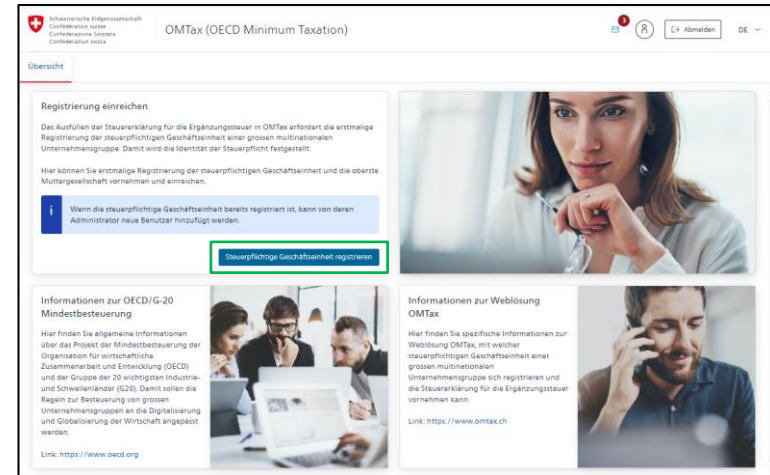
Schweizerische Eidgenossenschaft
Confédération suisse
Confederazione Svizzera
Confederaziun svizra

OMTax (OECD Minimum Taxation)

3

Abmelden

DE

Übersicht

Registrierung einreichen

Das Ausfüllen der Steuererklärung für die Ergänzungssteuer in OMTax erfordert die erstmalige Registrierung der steuerpflichtigen Geschäftseinheit einer grossen multinationalen Unternehmensgruppe. Damit wird die Identität der Steuerpflicht festgestellt.

Hier können Sie erstmalige Registrierung der steuerpflichtigen Geschäftseinheit und die oberste Muttergesellschaft vornehmen und einreichen.

Wenn die steuerpflichtige Geschäftseinheit bereits registriert ist, kann von deren Administrator neue Benutzer hinzufügt werden.

Steuerpflichtige Geschäftseinheit registrieren

Informationen zur OECD/G-20 Mindestbesteuerung

Hier finden Sie allgemeine Informationen über das Projekt der Mindestbesteuerung der Organisation für wirtschaftliche Zusammenarbeit und Entwicklung (OECD) und der Gruppe der 20 wichtigsten Industrie- und Schwellenländer (G20). Damit sollen die Regeln zur Besteuerung von grossen Unternehmensgruppen an die Digitalisierung und Globalisierung der Wirtschaft angepasst werden.

Link: https://www.oecd.org

Informationen zur Weblösung OMTax

Hier finden Sie spezifische Informationen zur Weblösung OMTax, mit welcher steuerpflichtigen Geschäftseinheit einer grossen multinationalen Unternehmensgruppe sich registrieren und die Steuererklärung für die Ergänzungssteuer vornehmen kann.

Link: https://www.omtax.ch